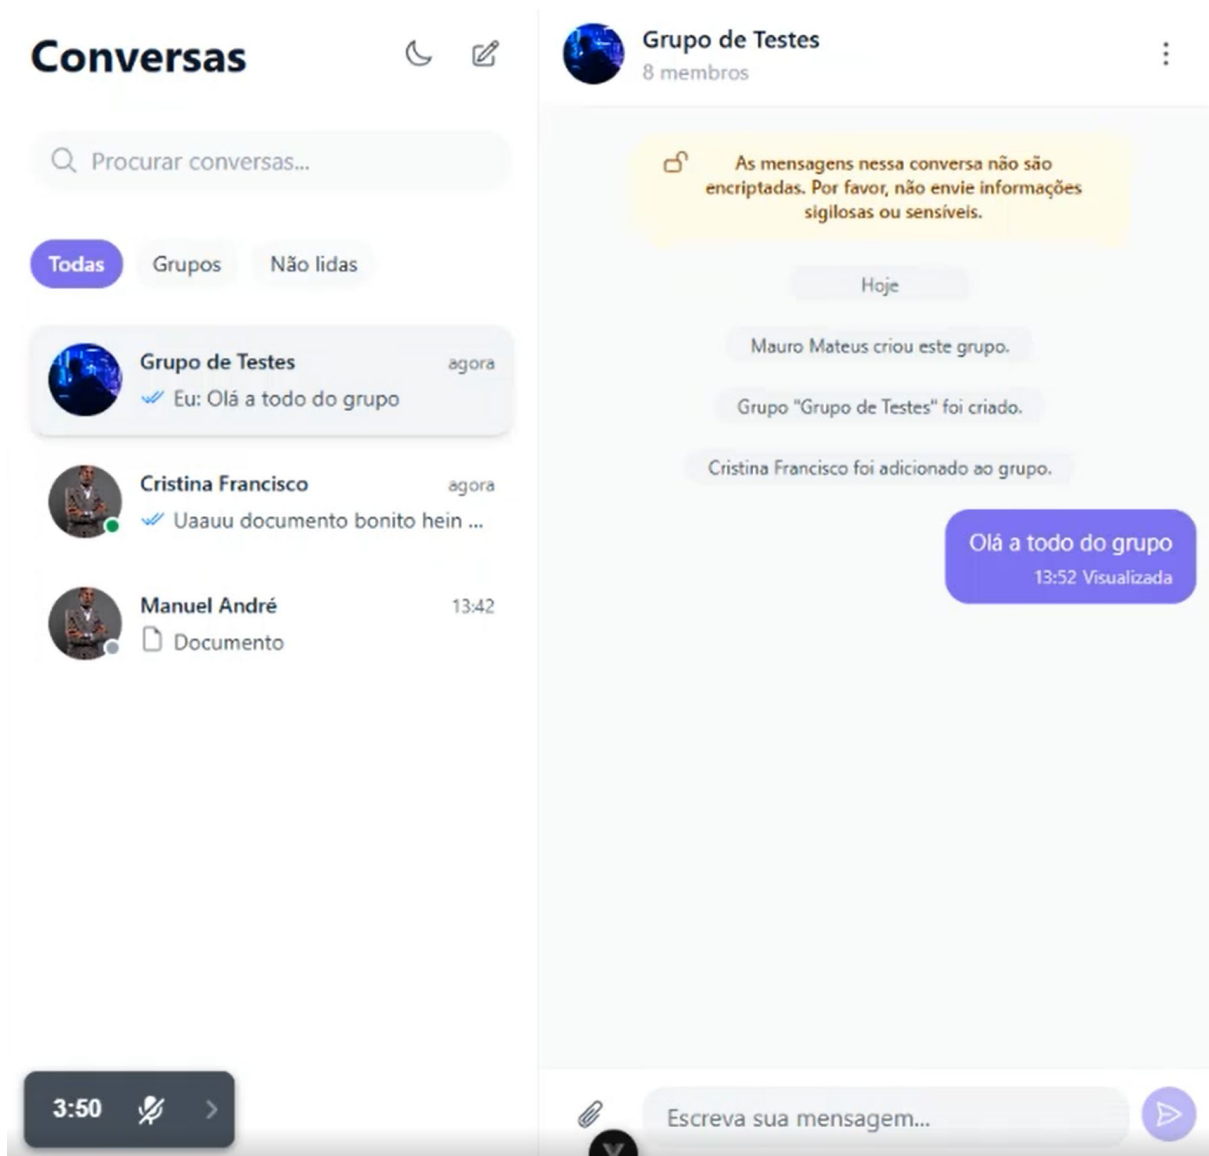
Conversas

Procurar conversas...

Todas Grupos Não lidas

Grupo de Testes agora
Eu: Olá a todo do grupo

Cristina Francisco agora
Uaauu documento bonito hein ...

Manuel André 13:42
Documento

3:50

Grupo de Testes
8 membros

As mensagens nessa conversa não são encriptadas. Por favor, não envie informações sigilosas ou sensíveis.

Hoje

Mauro Mateus criou este grupo.

Grupo "Grupo de Testes" foi criado.

Cristina Francisco foi adicionado ao grupo.

Olá a todo do grupo
13:52 Visualizada

Escreva sua mensagem...